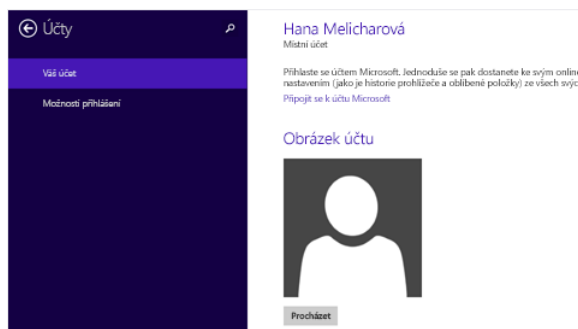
Účty

Váš účet

Možnosti přihlášení

Hana Melicharová
Místní účet

Přihlaste se účtem Microsoft. Jednoduše se pak dostanete ke svým onlin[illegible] nastavením (jako je historie prohlížeče a oblíbené položky) ze všech svýc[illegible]

Připojit se k účtu Microsoft

Obrázek účtu

Procházet